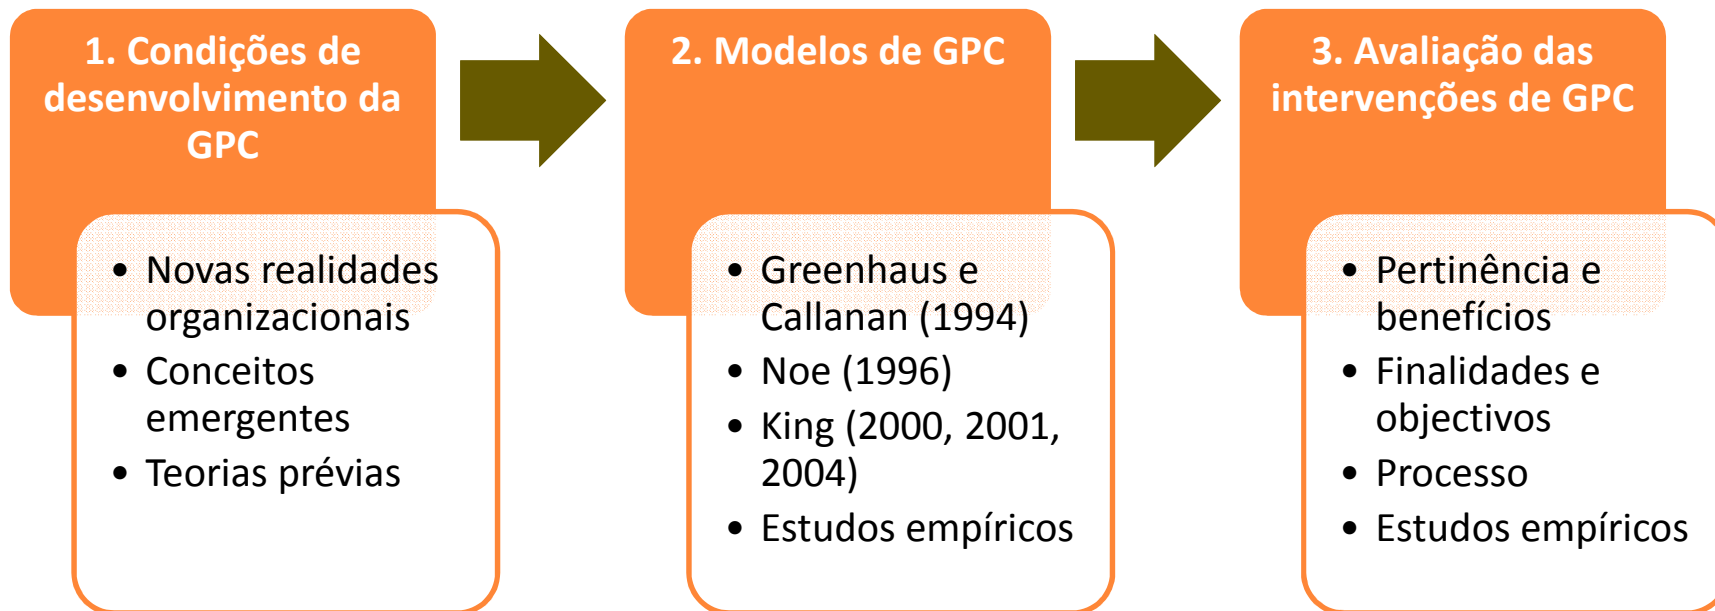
1. Condições de desenvolvimento da GPC

- Novas realidades organizacionais
- Conceitos emergentes
- Teorias prévias

2. Modelos de GPC

- Greenhaus e Callanan (1994)
- Noe (1996)
- King (2000, 2001, 2004)
- Estudos empíricos

3. Avaliação das intervenções de GPC

- Pertinência e benefícios
- Finalidades e objectivos
- Processo
- Estudos empíricos